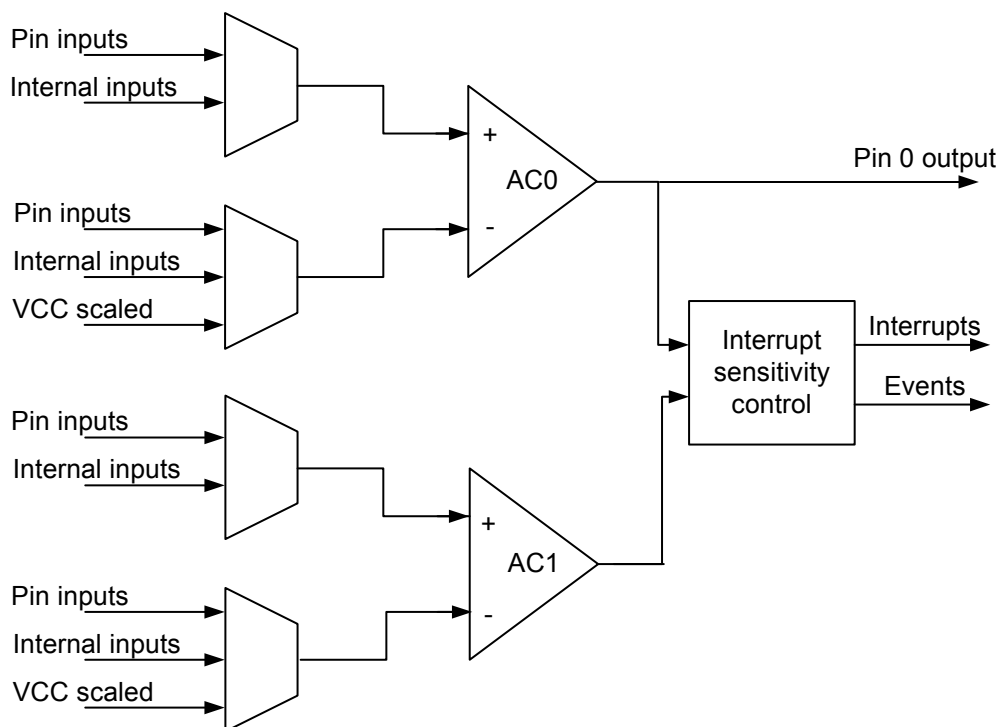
Pin inputs
Internal inputs
+
AC0
-
Pin 0 output
Pin inputs
Internal inputs
VCC scaled
Interrupt sensitivity control
Interrupts
Events
Pin inputs
Internal inputs
+
AC1
-
Pin inputs
Internal inputs
VCC scaled